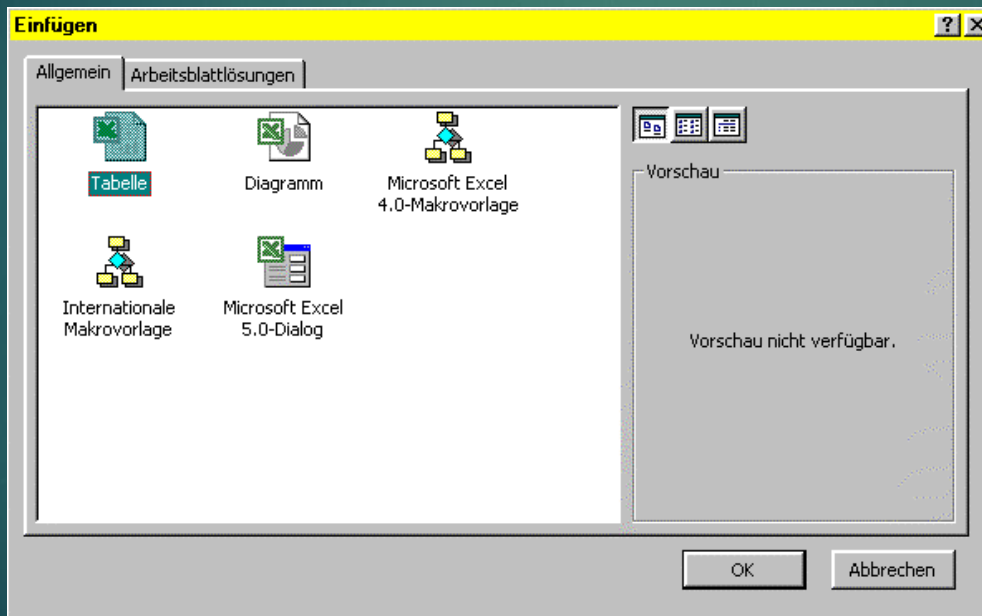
Einfügen

?

Allgemein | Arbeitsblattlösungen

Tabelle

Diagramm

Microsoft Excel 4.0-Makrovorlage

Internationale Makrovorlage

Microsoft Excel 5.0-Dialog

Vorschau

Vorschau nicht verfügbar.

OK

Abbrechen